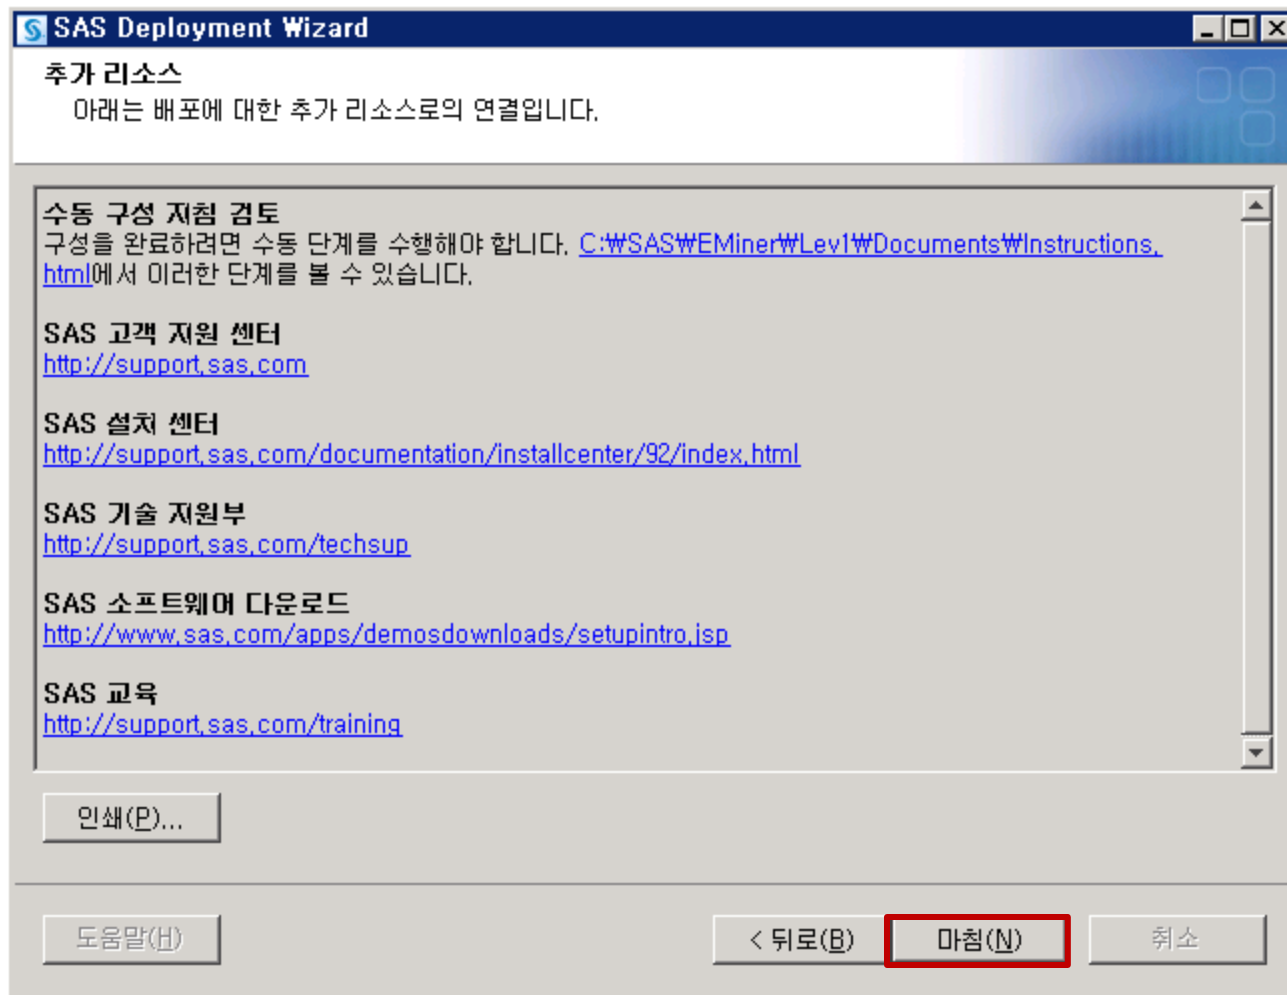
SAS Deployment Wizard

추가 리소스
아래는 배포에 대한 추가 리소스로의 연결입니다.

수동 구성 지침 검토
구성을 완료하려면 수동 단계를 수행해야 합니다. C:₩SAS₩EMiner₩Lev1₩Documents₩Instructions.html에서 이러한 단계를 볼 수 있습니다.

SAS 고객 지원 센터
http://support.sas.com

SAS 설치 센터
http://support.sas.com/documentation/installcenter/92/index.html

SAS 기술 지원부
http://support.sas.com/techsup

SAS 소프트웨어 다운로드
http://www.sas.com/apps/demosdownloads/setupintro.jsp

SAS 교육
http://support.sas.com/training

인쇄(P)...

도움말(H)

< 뒤로(B)

마침(N)

취소